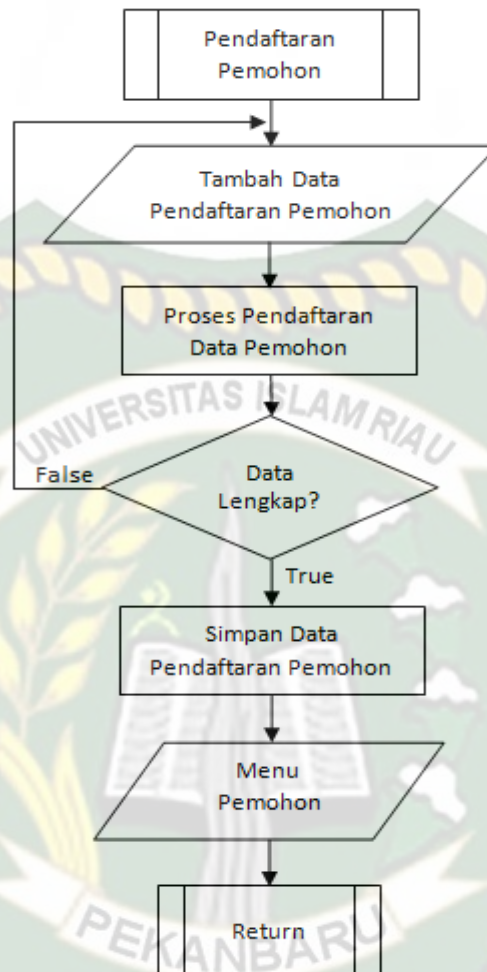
Pendaftaran Pemohon

Tambah Data Pendaftaran Pemohon

Proses Pendaftaran Data Pemohon

UNIVERSITAS ISLAM RIAU

False

Data Lengkap?

True

Simpan Data Pendaftaran Pemohon

Menu Pemohon

PEKANBARU

Return